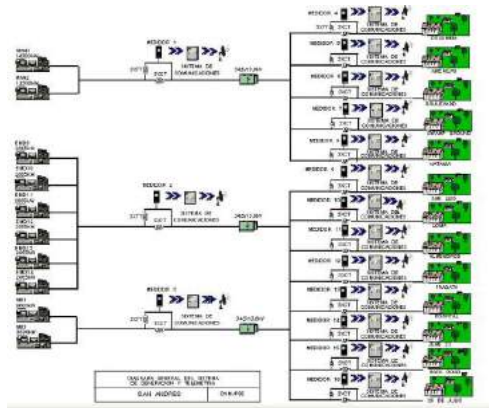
MEDIDOR 1
SISTEMA DE COMUNICACIONES
34.5/13.8kV
MEDIDOR 4
SISTEMA DE COMUNICACIONES
MEDIDOR 5
SISTEMA DE COMUNICACIONES
MEDIDOR 6
SISTEMA DE COMUNICACIONES
MEDIDOR 7
SISTEMA DE COMUNICACIONES
MEDIDOR 8
SISTEMA DE COMUNICACIONES
MEDIDOR 2
SISTEMA DE COMUNICACIONES
34.5/13.8kV
MEDIDOR 9
SISTEMA DE COMUNICACIONES
MEDIDOR 10
SISTEMA DE COMUNICACIONES
MEDIDOR 11
SISTEMA DE COMUNICACIONES
MEDIDOR 12
SISTEMA DE COMUNICACIONES
MEDIDOR 13
SISTEMA DE COMUNICACIONES
MEDIDOR 14
SISTEMA DE COMUNICACIONES
MEDIDOR 15
SISTEMA DE COMUNICACIONES
MEDIDOR 3
SISTEMA DE COMUNICACIONES
34.5/13.8kV
DIAGRAMA GENERAL DEL SISTEMA DE GENERACION Y TELEMETRIA
SAN ANDRES
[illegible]